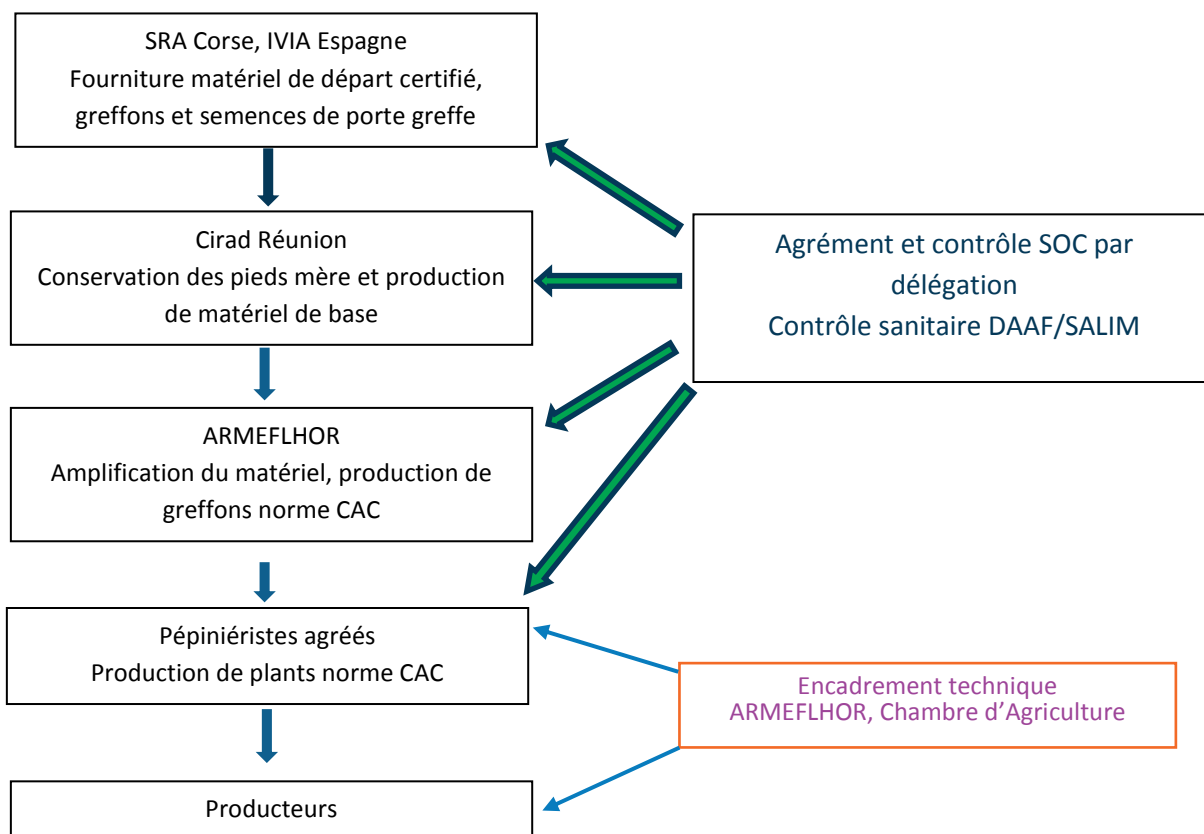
SRA Corse, IVIA Espagne
Fourniture matériel de départ certifié, greffons et semences de porte greffe

Cirad Réunion
Conservation des pieds mère et production de matériel de base

ARMEFLHOR
Amplification du matériel, production de greffons norme CAC

Pépiniéristes agréés
Production de plants norme CAC

Producteurs

Agrément et contrôle SOC par délégation
Contrôle sanitaire DAAF/SALIM

Encadrement technique
ARMEFLHOR, Chambre d'Agriculture